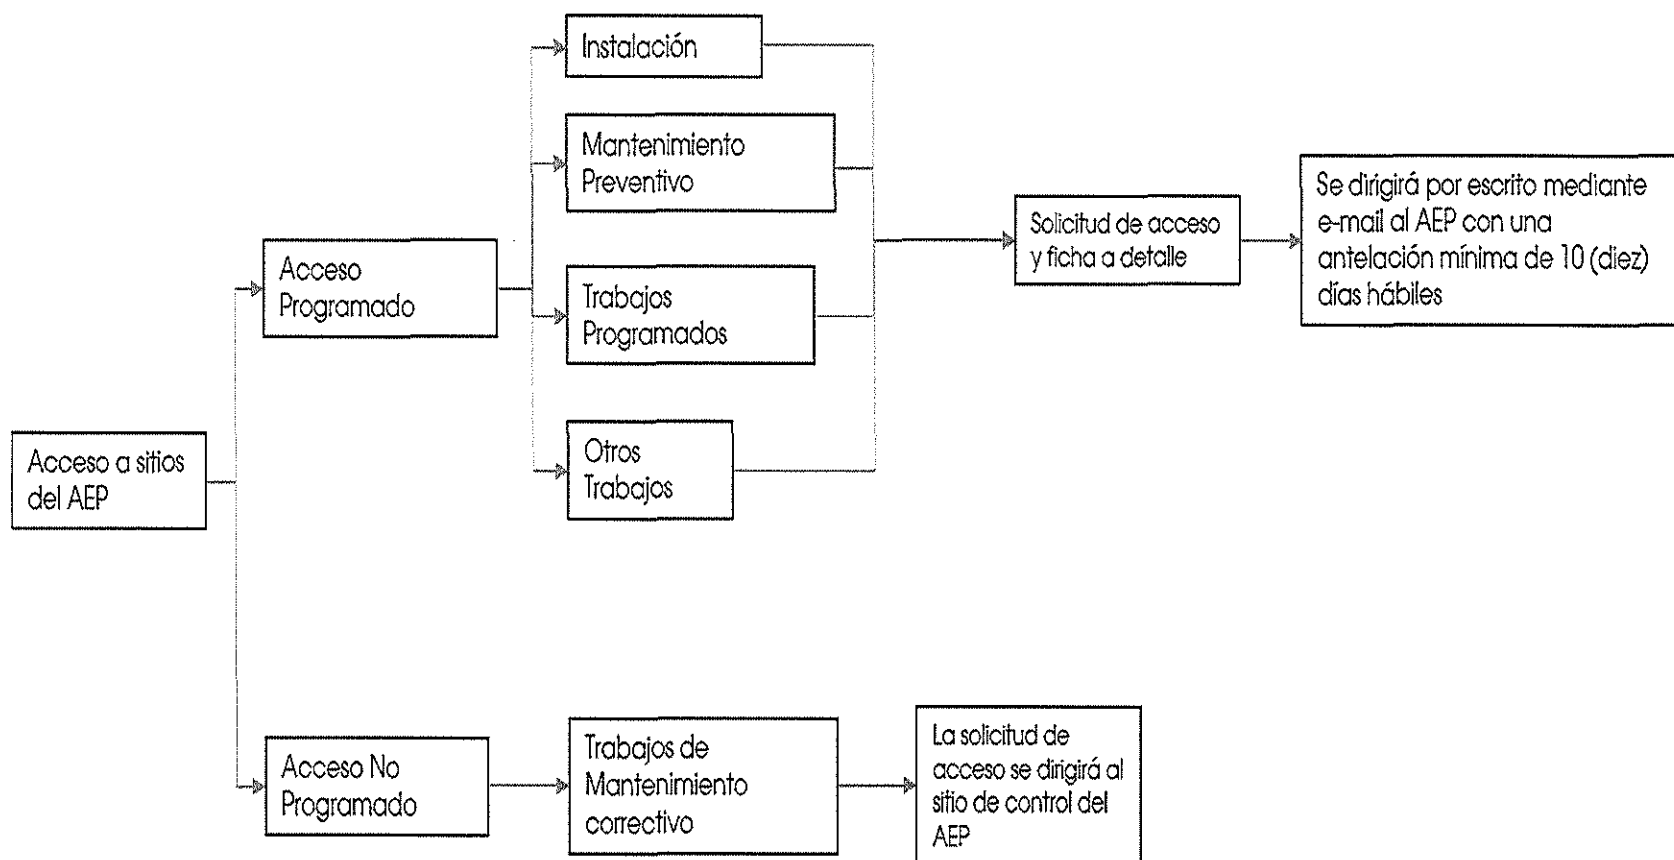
Acceso a sitios del AEP

Acceso Programado

Instalación

Mantenimiento Preventivo

Trabajos Programados

Otros Trabajos

Solicitud de acceso y ficha a detalle

Se dirigirá por escrito mediante e-mail al AEP con una antelación mínima de 10 (diez) días hábiles

Acceso No Programado

Trabajos de Mantenimiento correctivo

La solicitud de acceso se dirigirá al sitio de control del AEP